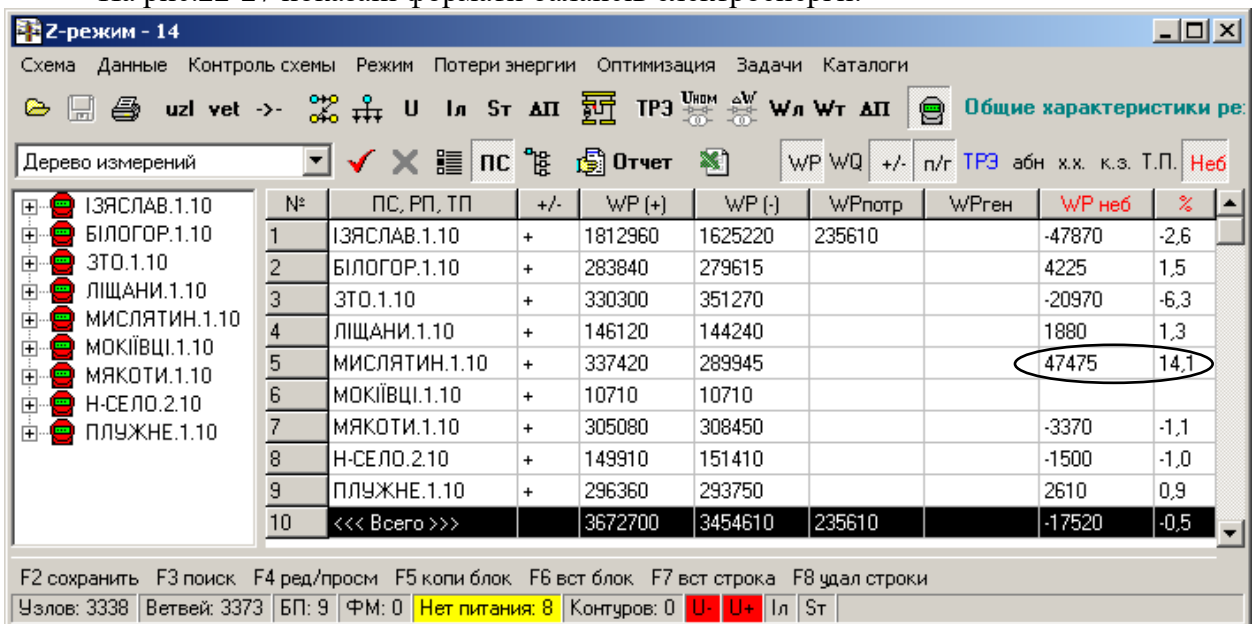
Z-режим - 14

Схема Данные Контроль схемы Режим Потери энергии Оптимизация Задачи Каталоги

uzl vet ->- U Iл Sт АП ТРЭ Uном ΔV Wл Wт АП Общие характеристики ре

Дерево измерений ПС Отчет WP WQ +/- п/г ТРЭ абн х.х. к.з. Т.П. Неб

ІЗЯСЛАВ.1.10
БІЛОГОР.1.10
ЗТО.1.10
ЛІЩАНИ.1.10
МИСЛЯТИН.1.10
МОКІЇВЦІ.1.10
МЯКОТИ.1.10
Н-СЕЛО.2.10
ПЛУЖНЕ.1.10

| № | ПС, РП, ТП | +/- | WP (+) | WP (-) | WPпотр | WPген | WP неб | % |
|---|---|---|---|---|---|---|---|---|
| 1 | ІЗЯСЛАВ.1.10 | + | 1812960 | 1625220 | 235610 | | -47870 | -2,6 |
| 2 | БІЛОГОР.1.10 | + | 283840 | 279615 | | | 4225 | 1,5 |
| 3 | ЗТО.1.10 | + | 330300 | 351270 | | | -20970 | -6,3 |
| 4 | ЛІЩАНИ.1.10 | + | 146120 | 144240 | | | 1880 | 1,3 |
| 5 | МИСЛЯТИН.1.10 | + | 337420 | 289945 | | | 47475 | 14,1 |
| 6 | МОКІЇВЦІ.1.10 | + | 10710 | 10710 | | | | |
| 7 | МЯКОТИ.1.10 | + | 305080 | 308450 | | | -3370 | -1,1 |
| 8 | Н-СЕЛО.2.10 | + | 149910 | 151410 | | | -1500 | -1,0 |
| 9 | ПЛУЖНЕ.1.10 | + | 296360 | 293750 | | | 2610 | 0,9 |
| 10 | <<< Всего >>> | | 3672700 | 3454610 | 235610 | | -17520 | -0,5 |

F2 сохранить F3 поиск F4 ред/просм F5 копи блок F6 вст блок F7 вст строка F8 удал строки

Узлов: 3338 | Ветвей: 3373 | БП: 9 | ФМ: 0 | Нет питания: 8 | Контуров: 0 | U- | U+ | Iл | Sт